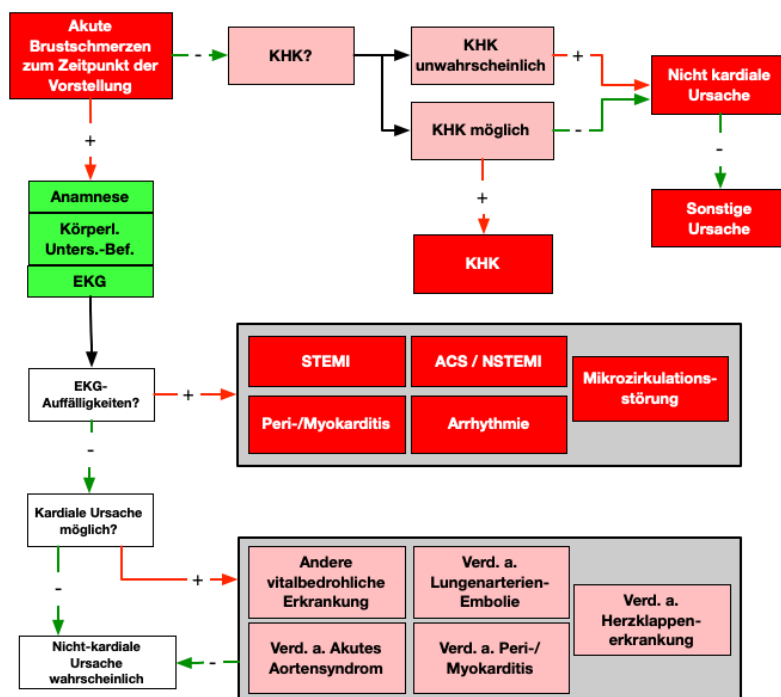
Akute Brustschmerzen zum Zeitpunkt der Vorstellung

-

KHK?

KHK unwahrscheinlich

+

Nicht kardiale Ursache

KHK möglich

-

-

Sonstige Ursache

+

+

KHK

Anamnese

Körperl. Unters.-Bef.

EKG

STEMI

ACS / NSTEMI

Mikrozirkulationsstörung

EKG-Auffälligkeiten?

+

Peri-/Myokarditis

Arrhythmie

-

Kardiale Ursache möglich?

Andere vitalbedrohliche Erkrankung

Verd. a. Lungenarterien-Embolie

+

-

Verd. a. Herzklappenerkrankung

Nicht-kardiale Ursache wahrscheinlich

-

Verd. a. Akutes Aortensyndrom

Verd. a. Peri-/Myokarditis